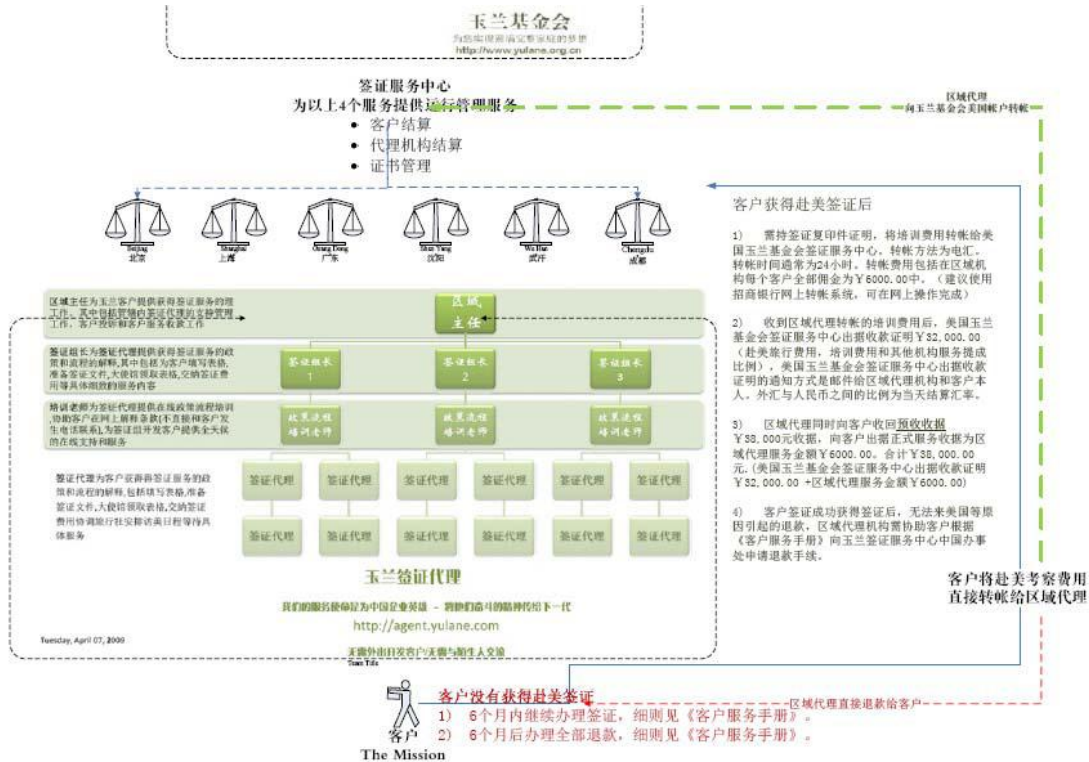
玉兰基金会
为您实现新浪安家追梦的梦想
http://www.yulane.org.cn

签证服务中心
为以上4个服务提供运行管理服务

- 客户结算
- 代理机构结算
- 证书管理

区域代理
向玉兰基金会美国帐户转帐

Beijing 北京
Shanghai 上海
Guang Dong 广东
Shen Yang 沈阳
Wu Han 武汉
Chengdu 成都

客户获得赴美签证后

1) 需持签证复印件证明，将培训费用转帐给美国玉兰基金会签证服务中心，转帐方法为电汇。转帐时间通常为24小时，转帐费用包括在区域机构每个客户全部佣金为￥6000.00中。（建议使用招商银行网上转帐系统，可在网上操作完成）

2) 收到区域代理转帐的培训费用后，美国玉兰基金会签证服务中心出据收款证明￥32,000.00（赴美旅行费用，培训费用和其他机构服务提成比例），美国玉兰基金会签证服务中心出据收款证明的通知方式是邮件给区域代理机构和客户本人。外汇与人民币之间的比例为当天结算汇率。

3) 区域代理同时向客户收回预收收据￥38,000元收据，向客户出据正式服务收据为区域代理服务金额￥6000.00。合计￥38,000.00元.（美国玉兰基金会签证服务中心出据收款证明￥32,000.00 +区域代理服务金额￥6000.00）

4) 客户签证成功获得签证后，无法来美国等原因引起的退款，区域代理机构需协助客户根据《客户服务手册》向玉兰签证服务中心中国办事处申请退款手续。

区域主任为玉兰客户提供获得签证服务的组工作，其中包括管辖内签证代理的支持管理工作，客户投诉和客户服务救援工作

区域主任

签证组长为签证代理提供获得签证服务的政策和流程的解释,其中包括为客户填写表格,准备签证文件,大使馆领取表格,交纳签证费用等具体细致的服务内容

签证组长 1
签证组长 2
签证组长 3

培训老师为签证代理提供在线政策流程培训,协助客户在网上解释条款(不直接和客户发生电话联系),为签证组开发客户提供全天候的在线支持和服务

政策流程培训老师
政策流程培训老师
政策流程培训老师

签证代理为客户获得签证服务的政策和流程的解释,包括填写表格,准备签证文件,大使馆领取表格,交纳签证费用协调旅行社安排访美日程等待具体服务

签证代理 签证代理 签证代理 签证代理 签证代理 签证代理
签证代理 签证代理 签证代理 签证代理 签证代理 签证代理

玉兰签证代理

我们的服务使命是为中国企业英雄 – 把她们奋斗的精神传给下一代

http://agent.yulane.com

Tuesday, April 07, 2009

无偿外出开发客户/无偿与陌生人交谈
Team Title

客户将赴美考察费用直接转帐给区域代理

区域代理直接退款给客户

客户没有获得赴美签证
1) 6个月内继续办理签证，细则见《客户服务手册》。
2) 6个月后办理全部退款，细则见《客户服务手册》。

客户
The Mission